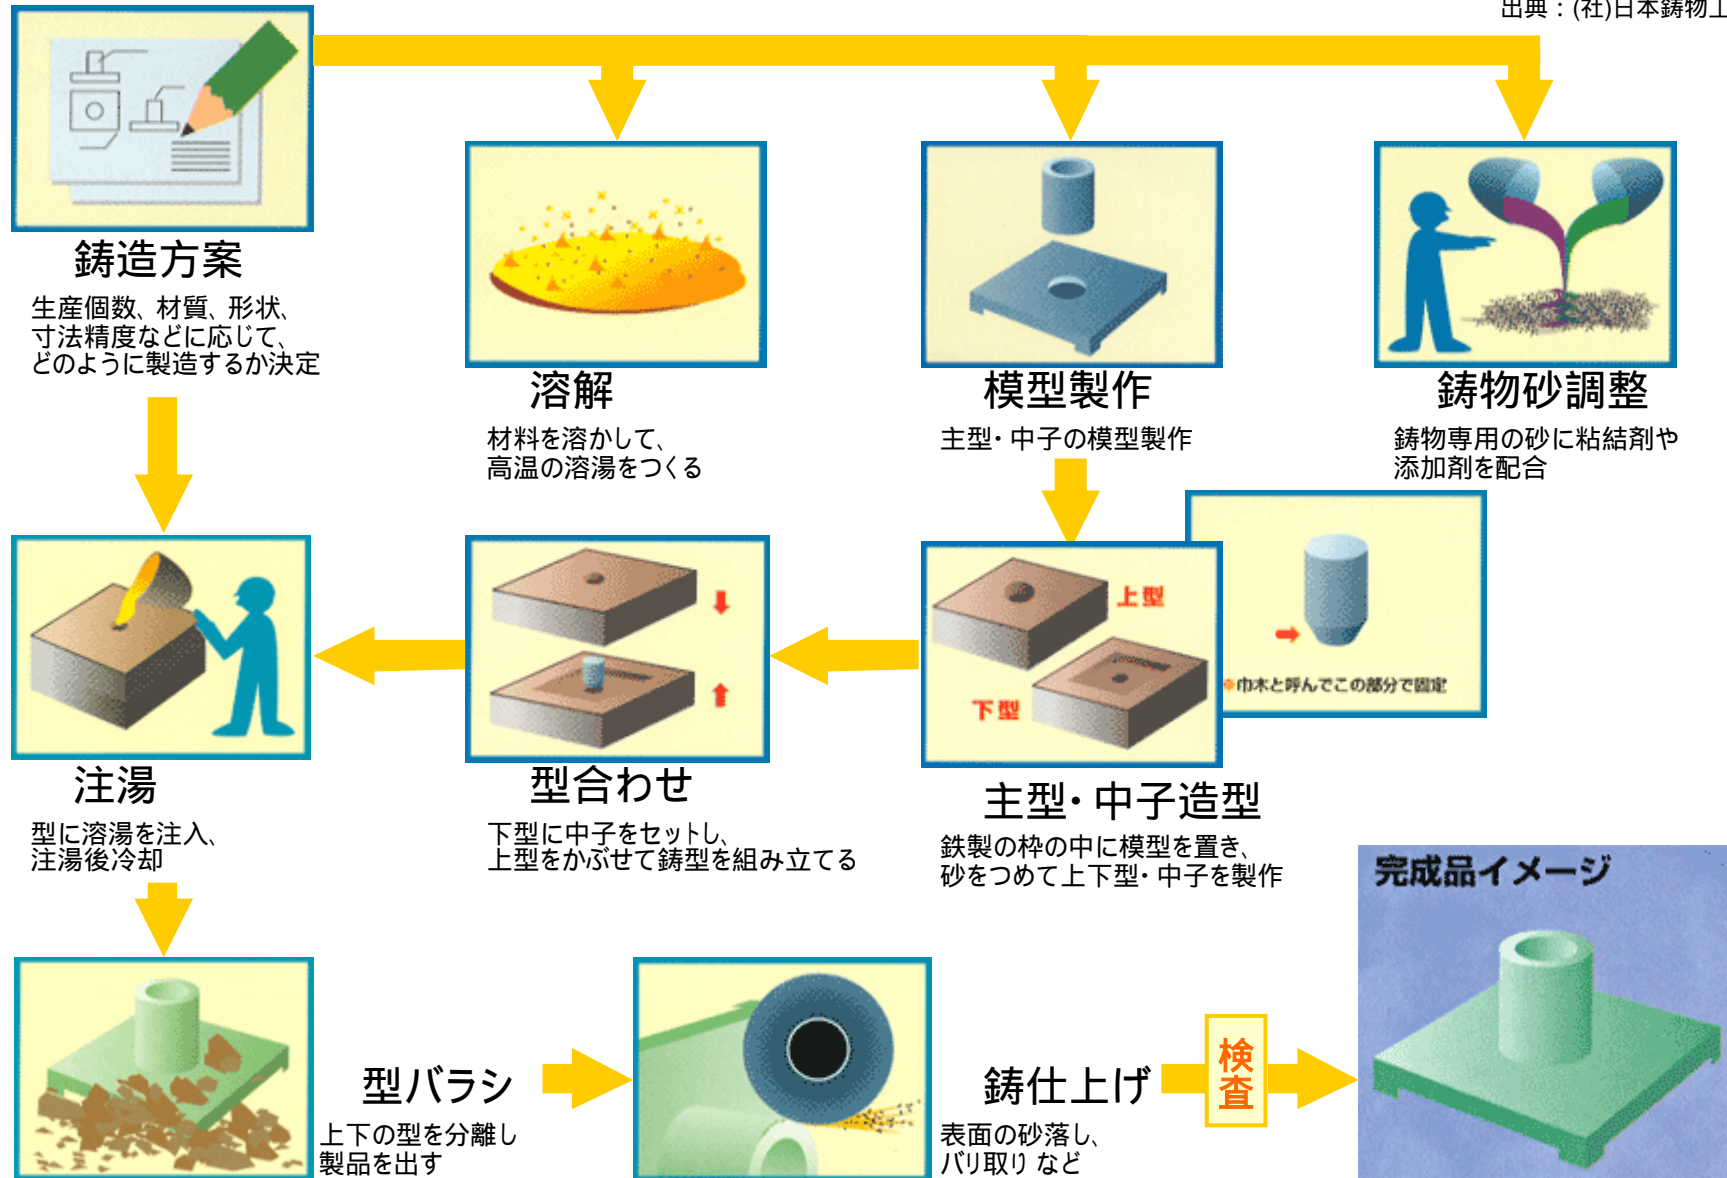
出典：(社)日本鋳物工

鋳造方案
生産個数、材質、形状、寸法精度などに応じて、どのように製造するか決定

溶解
材料を溶かして、高温の溶湯をつくる

模型製作
主型・中子の模型製作

鋳物砂調整
鋳物専用の砂に粘結剤や添加剤を配合

上型
下型
巾木と呼んでこの部分で固定

主型・中子造型
鉄製の枠の中に模型を置き、砂をつめて上下型・中子を製作

型合わせ
下型に中子をセットし、上型をかぶせて鋳型を組み立てる

注湯
型に溶湯を注入、注湯後冷却

型バラシ
上下の型を分離し製品を出す

鋳仕上げ
表面の砂落し、バリ取り など

検査

完成品イメージ